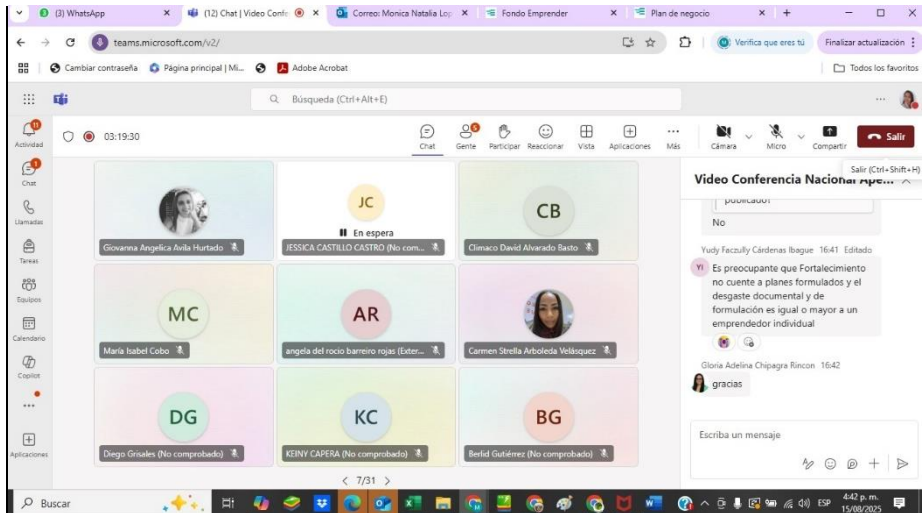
(3) WhatsApp
(12) Chat | Video Confe
Correo: Monica Natalia Lop
Fondo Emprender
Plan de negocio

teams.microsoft.com/v2/
Verifica que eres tú
Finalizar actualización
Cambiar contraseña
Página principal | Mi...
Adobe Acrobat
Todos los favoritos

Búsqueda (Ctrl+Alt+E)

Actividad
Chat
Llamadas
Tareas
Equipos
Calendario
Copilot
...
Aplicaciones

03:19:30
Chat
Gente
Participar
Reaccionar
Vista
Aplicaciones
Más
Cámara
Micro
Compartir
Salir
Salir (Ctrl+Shift+H)

Giovanna Angelica Avila Hurtado
JC
En espera
JESSICA CASTILLO CASTRO (No com...
CB
Climaco David Alvarado Basto
MC
María Isabel Cobo
AR
angela del rocio barreiro rojas (Exter...
Carmen Strella Arboleda Velásquez
DG
Diego Grisales (No comprobado)
KC
KEINY CAPERA (No comprobado)
BG
Berlid Gutiérrez (No comprobado)
< 7/31 >

Video Conferencia Nacional Ape...
publicado?
No
Yudy Faczully Cárdenas Ibague 16:41 Editado
YI
Es preocupante que Fortalecimiento no cuente a planes formulados y el desgaste documental y de formulación es igual o mayor a un emprendedor individual
Gloria Adelina Chipagra Rincon 16:42
gracias
Escriba un mensaje

Buscar
ESP
4:42 p. m.
15/08/2025